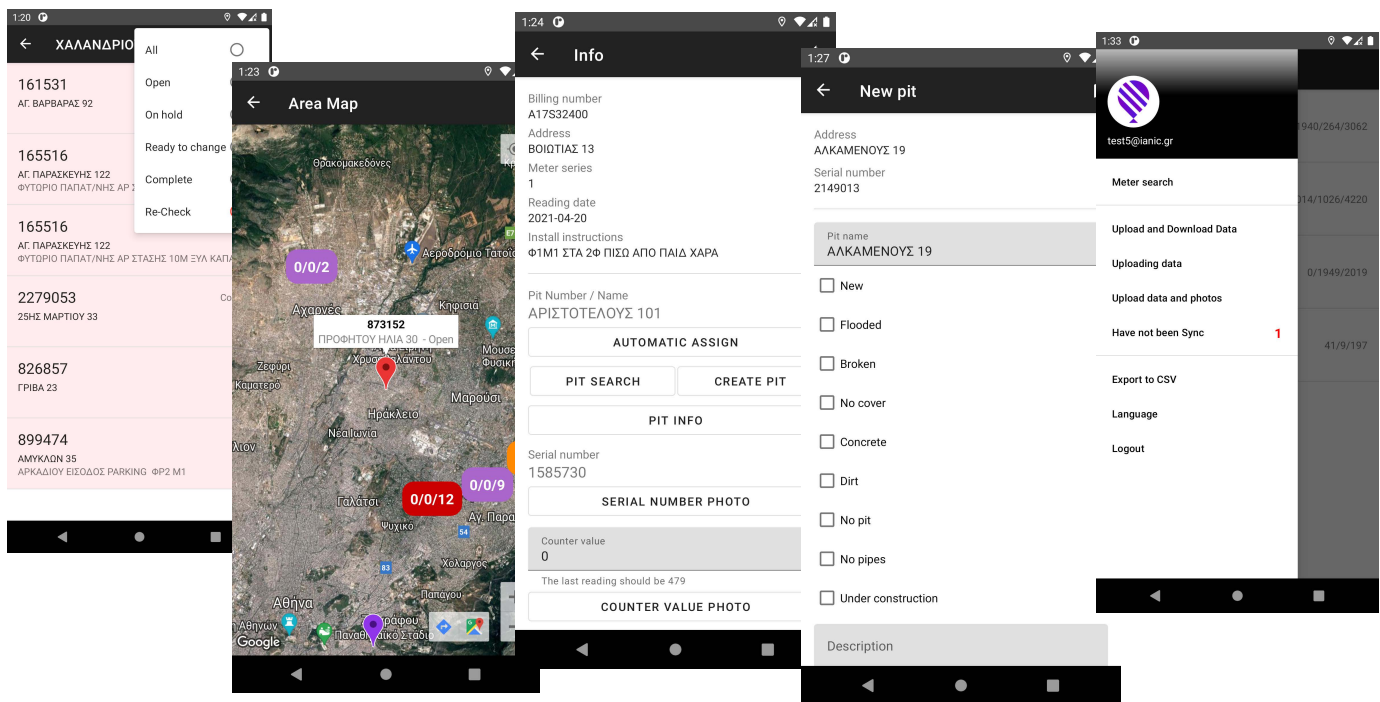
1:20

ΧΑΛΑΝΔΡΙΟ

All
Open
On hold
Ready to change
Complete
Re-Check

161531
ΑΓ. ΒΑΡΒΑΡΑΣ 92

165516
ΑΓ. ΠΑΡΑΣΚΕΥΗΣ 122
ΦΥΤΟΡΙΟ ΠΑΠΑΤ/ΝΗΣ ΑΡ Σ

165516
ΑΓ. ΠΑΡΑΣΚΕΥΗΣ 122
ΦΥΤΟΡΙΟ ΠΑΠΑΤ/ΝΗΣ ΑΡ ΣΤΑΣΗΣ 10Μ ΞΥΛ ΚΑΠ

2279053
25ΗΣ ΜΑΡΤΙΟΥ 33
Co

826857
ΓΡΙΒΑ 23

899474
ΑΜΥΚΛΩΝ 35
ΑΡΚΑΔΙΟΥ ΕΙΣΟΔΟΣ PARKING ΦΡ2 Μ1

1:23

Area Map

Θρακομακεδόνες
0/0/2
Αεροδρόμιο Τατοΐου
Αχαρνές
Κηφισιά
873152
ΠΡΟΦΗΤΟΥ ΗΛΙΑ 30 - Open
Χρυσ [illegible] αλάντρι
Μουσε Φυσικ
Ζεφύρι
Καματερό
Μαρούσι
Ηράκλειο
Νεα Ιωνία
λιον
0/0/9
Γαλάτσι
0/0/12
Ψυχικό
Αγ. Παρ
Χολαργός
Παπάγου
Αθήνα
Αθηνών
Ζωγράφου
Παναθηναϊκό Στάδιο
Google

1:24

Info

Billing number
A17S32400
Address
ΒΟΙΩΤΙΑΣ 13
Meter series
1
Reading date
2021-04-20
Install instructions
ΦΙΜ1 ΣΤΑ 2Φ ΠΙΣΩ ΑΠΟ ΠΑΙΔ ΧΑΡΑ

Pit Number / Name
ΑΡΙΣΤΟΤΕΛΟΥΣ 101
AUTOMATIC ASSIGN
PIT SEARCH
CREATE PIT
PIT INFO
Serial number
1585730
SERIAL NUMBER PHOTO
Counter value
0
The last reading should be 479
COUNTER VALUE PHOTO

1:27

New pit

Address
ΑΛΚΑΜΕΝΟΥΣ 19
Serial number
2149013
Pit name
ΑΛΚΑΜΕΝΟΥΣ 19
New
Flooded
Broken
No cover
Concrete
Dirt
No pit
No pipes
Under construction
Description

1:33

test5@ianic.gr
Meter search
Upload and Download Data
Uploading data
Upload data and photos
Have not been Sync 1
Export to CSV
Language
Logout

/940/264/3062
014/1026/4220
0/1949/2019
41/9/197